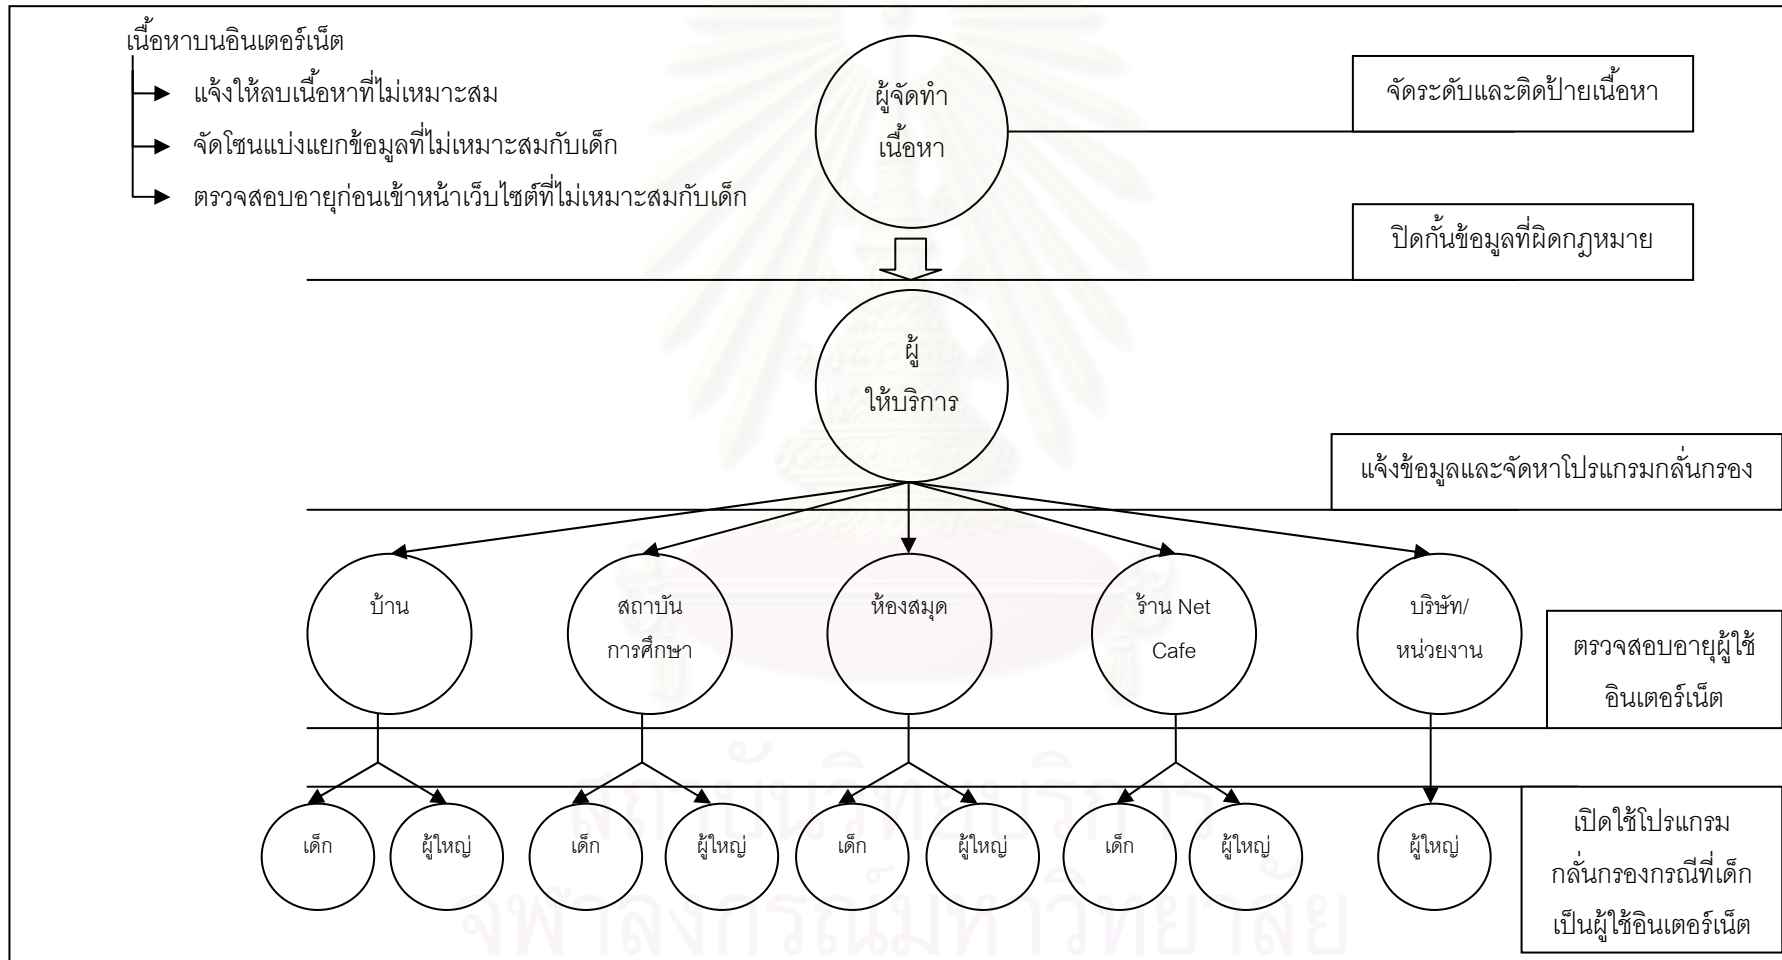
เนื้อหาบนอินเตอร์เน็ต

แจ้งให้ลบเนื้อหาที่ไม่เหมาะสม

จัดโซนแบ่งแยกข้อมูลที่ไม่เหมาะสมกับเด็ก

ตรวจสอบอายุก่อนเข้าหน้าเว็บไซต์ที่ไม่เหมาะสมกับเด็ก

ผู้จัดทำ เนื้อหา

จัดระดับและติดป้ายเนื้อหา

ปิดกั้นข้อมูลที่ผิดกฎหมาย

ผู้ ให้บริการ

แจ้งข้อมูลและจัดหาโปรแกรมกลั่นกรอง

บ้าน

สถาบัน การศึกษา

ห้องสมุด

ร้าน Net Cafe

บริษัท/ หน่วยงาน

ตรวจสอบอายุผู้ใช้ อินเตอร์เน็ต

เด็ก

ผู้ใหญ่

เด็ก

ผู้ใหญ่

เด็ก

ผู้ใหญ่

เด็ก

ผู้ใหญ่

ผู้ใหญ่

เปิดใช้โปรแกรม กลั่นกรองกรณีที่เด็ก เป็นผู้ใช้อินเตอร์เน็ต

สถาบันวิทยบริการ
จุฬาลงกรณ์มหาวิทยาลัย